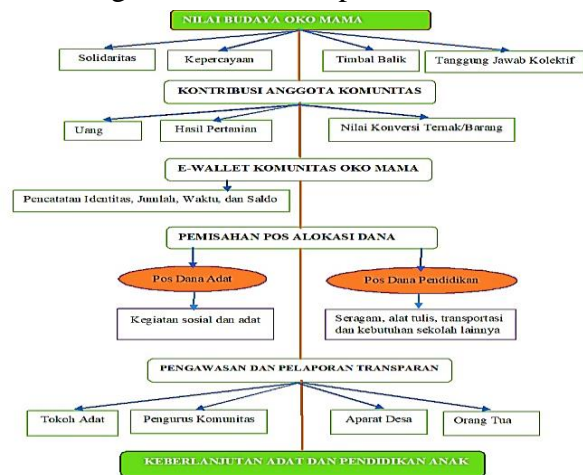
NILAI BUDAYA OKO MAMA

Solidaritas

Kepercayaan

Timbal Balik

Tanggung Jawab Kolektif

KONTRIBUSI ANGGOTA KOMUNITAS

Uang

Hasil Pertanian

Nilai Konversi Ternak/Barang

E-WALLET KOMUNITAS OKO MAMA

Pencatatan Identitas, Jumlah, Waktu, dan Saldo

PEMISAHAN POS ALOKASI DANA

Pos Dana Adat

Pos Dana Pendidikan

Kegiatan sosial dan adat

Seragam, alat tulis, transportasi dan kebutuhan sekolah lainnya

PENGAWASAN DAN PELAPORAN TRANSPARAN

Tokoh Adat

Pengurus Komunitas

Aparat Desa

Orang Tua

KEBERLANJUTAN ADAT DAN PENDIDIKAN ANAK